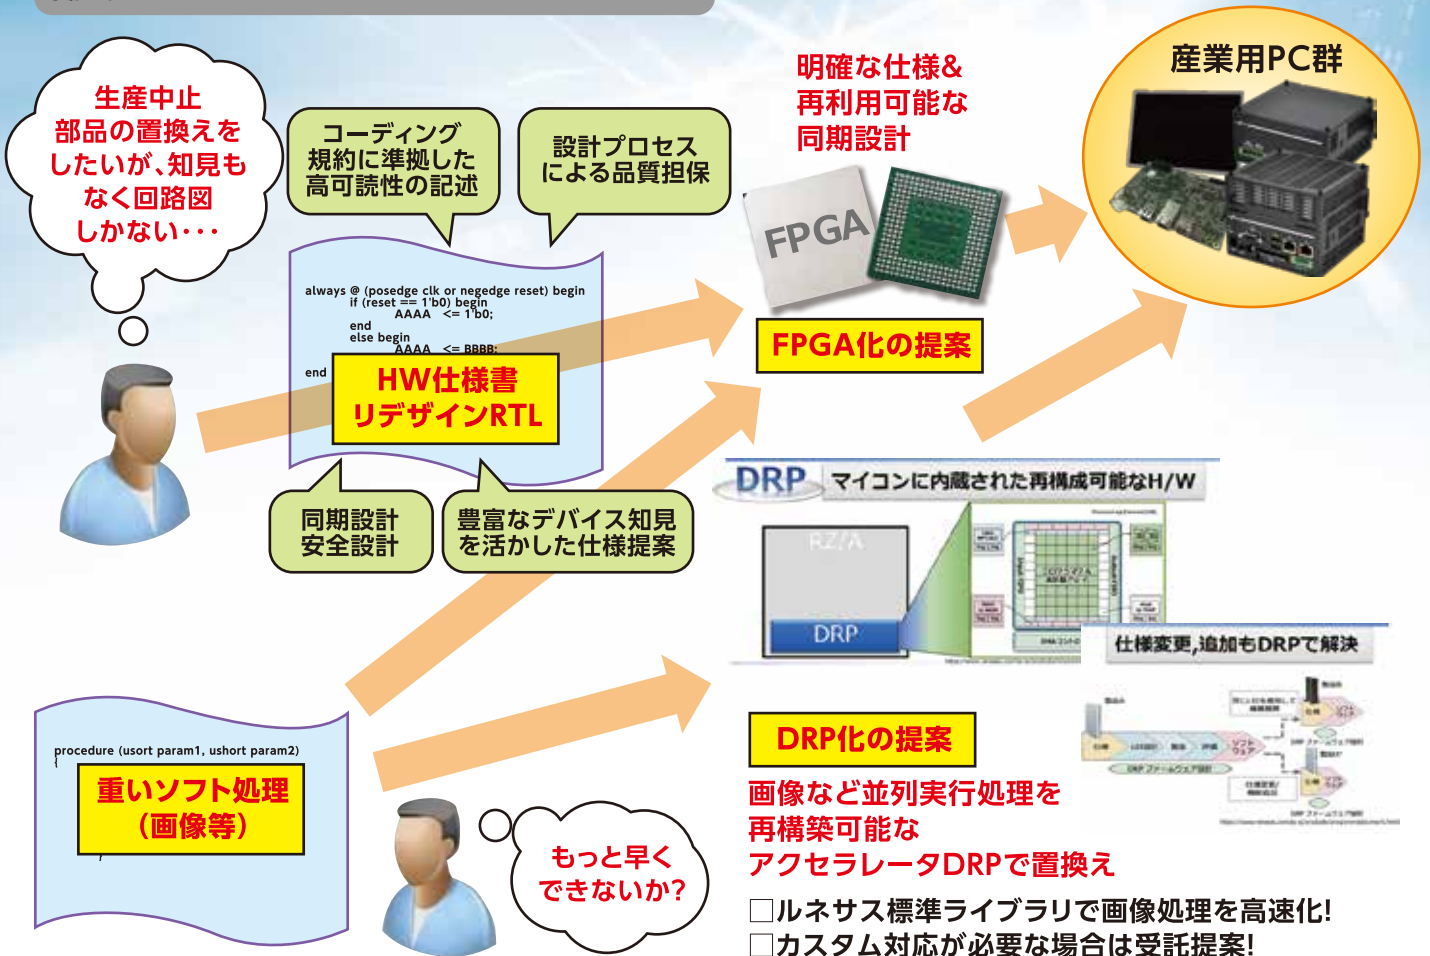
生産中止部品の置換えをしたいが、知見もなく回路図しかない・・・

コーディング規約に準拠した高可読性の記述

設計プロセスによる品質担保

明確な仕様&再利用可能な同期設計

産業用PC群

always @ (posedge clk or negedge reset) begin
if (reset == 1'b0) begin
AAAA <= 1'b0;
end
else begin
AAAA <= BBBB;
end

HW仕様書
リデザインRTL

FPGA

FPGA化の提案

同期設計
安全設計

豊富なデバイス知見を活かした仕様提案

DRP マイコンに内蔵された再構成可能なH/W

RZ/A

DRP

仕様変更,追加もDRPで解決

procedure (usort param1, ushort param2)
{

重いソフト処理
（画像等）

DRP化の提案

画像など並列実行処理を再構築可能なアクセラレータDRPで置換え

もっと早くできないか?

□ルネサス標準ライブラリで画像処理を高速化!
□カスタム対応が必要な場合は受託提案!